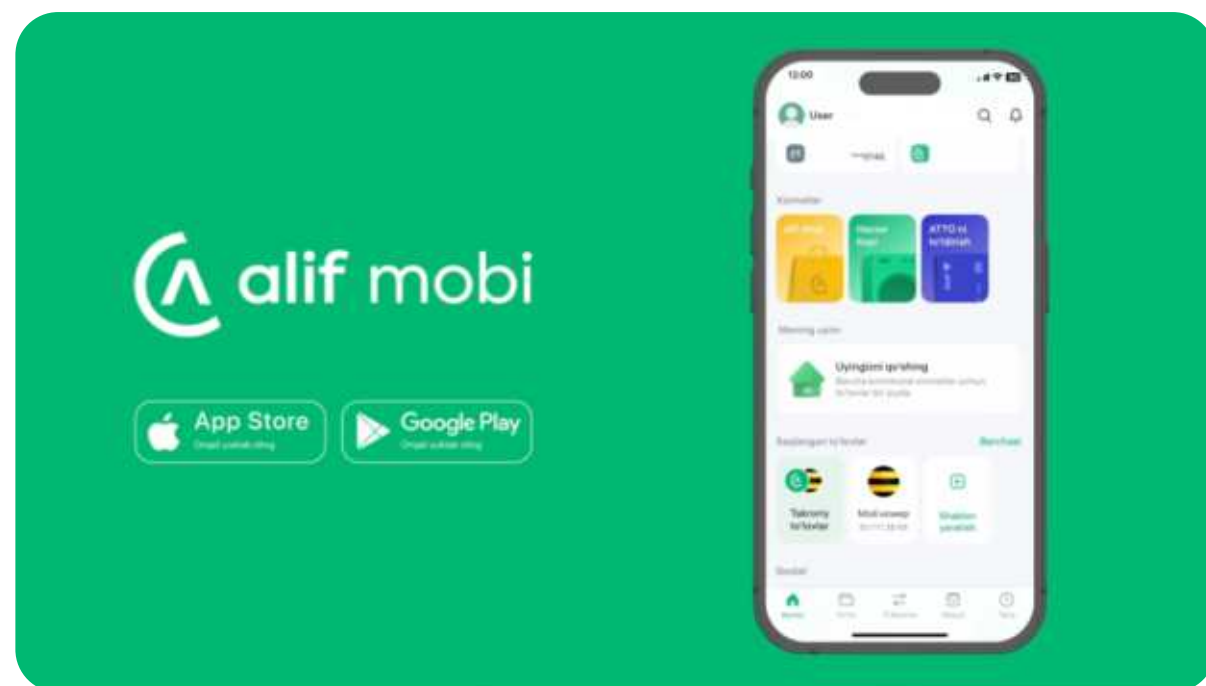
alif mobi

App Store
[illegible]

Google Play
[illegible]

12:00

User

Xizmatlar

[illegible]

Hamyon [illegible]

ATTO ni to'ldirish

Mening uyim

Uyingizni qo'shing

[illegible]

Saqlangan to'lovlar

Barchasi

Takroriy to'lovlar

Mobil aloqa

Shablon yaratish

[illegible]